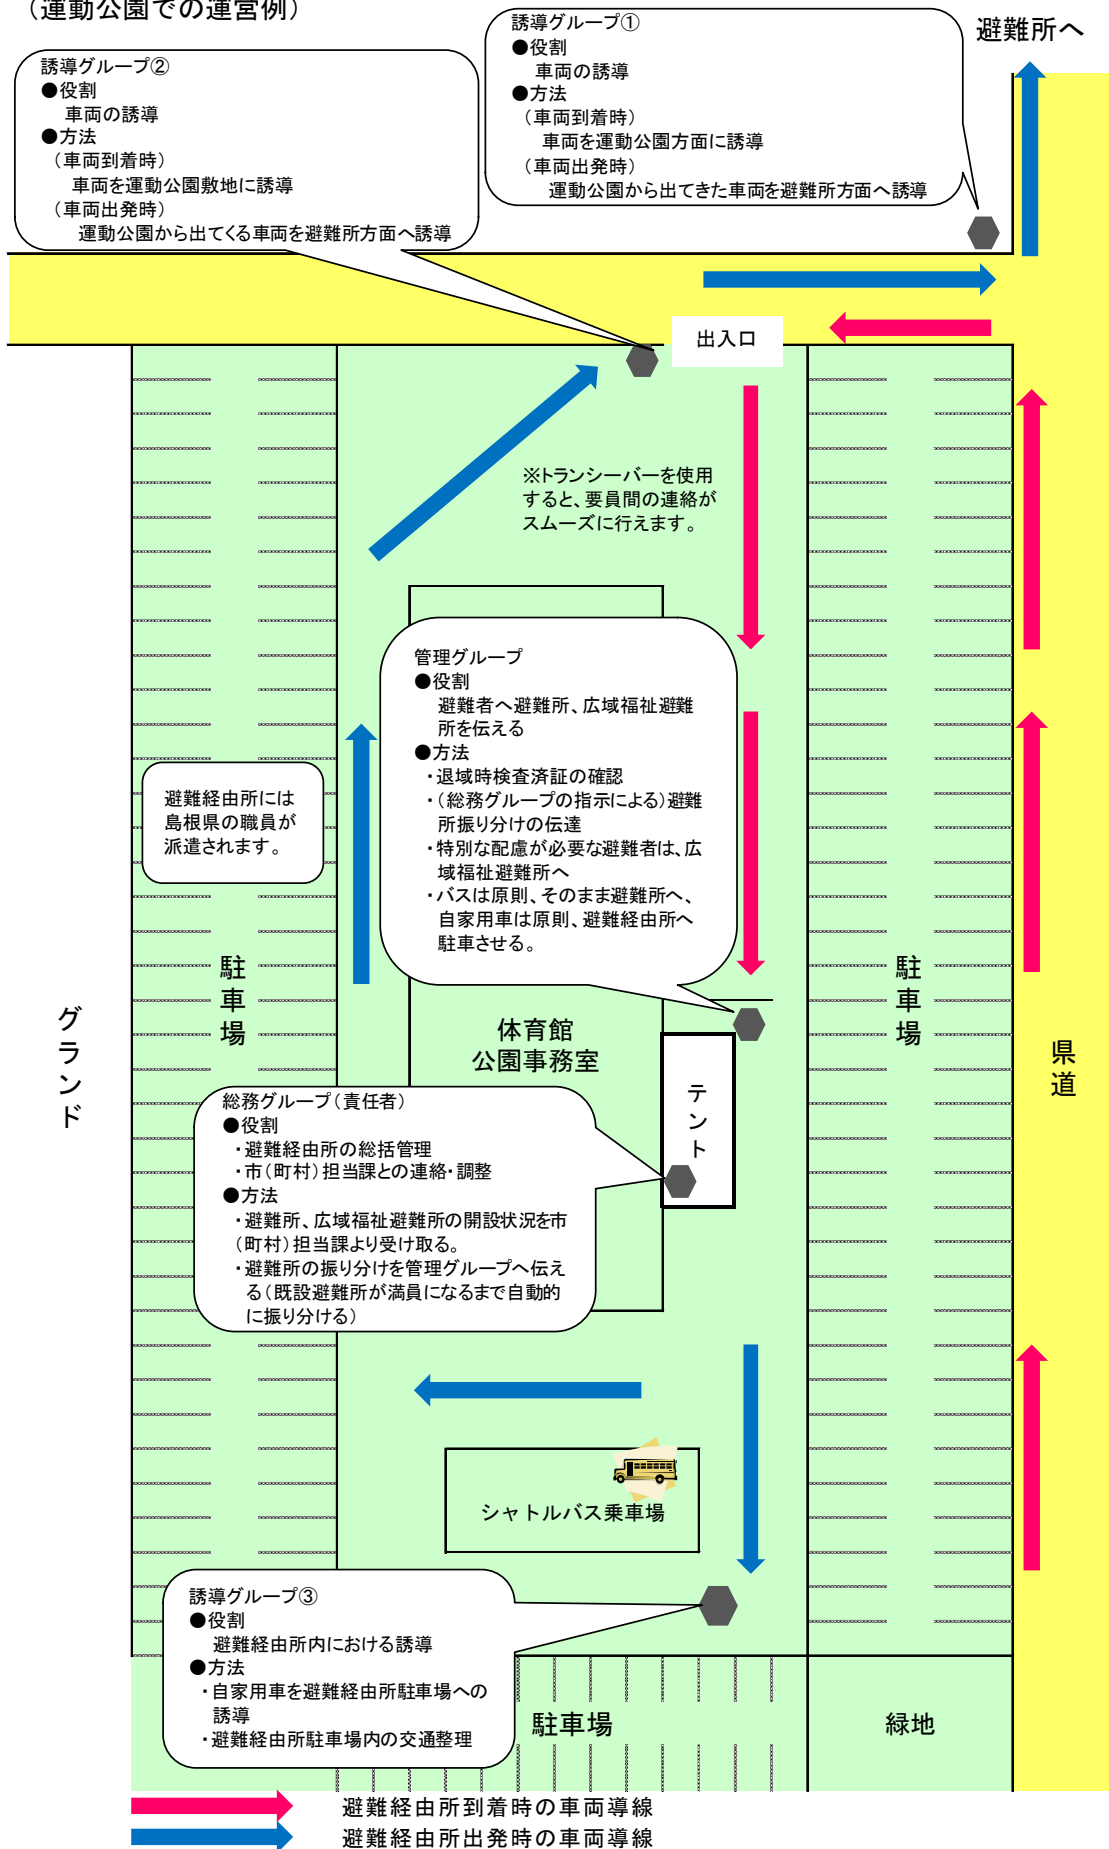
（運動公園での運営例）

誘導グループ②
●役割
車両の誘導
●方法
（車両到着時）
車両を運動公園敷地に誘導
（車両出発時）
運動公園から出てくる車両を避難所方面へ誘導

誘導グループ①
●役割
車両の誘導
●方法
（車両到着時）
車両を運動公園方面に誘導
（車両出発時）
運動公園から出てきた車両を避難所方面へ誘導

避難所へ

出入口

※トランシーバーを使用すると、要員間の連絡がスムーズに行えます。

管理グループ
●役割
避難者へ避難所、広域福祉避難所を伝える
●方法
・退域時検査済証の確認
・（総務グループの指示による）避難所振り分けの伝達
・特別な配慮が必要な避難者は、広域福祉避難所へ
・バスは原則、そのまま避難所へ、自家用車は原則、避難経由所へ駐車させる。

避難経由所には島根県の職員が派遣されます。

駐車場

グランド

体育館
公園事務室

テント

駐車場

県道

総務グループ（責任者）
●役割
・避難経由所の総括管理
・市（町村）担当課との連絡・調整
●方法
・避難所、広域福祉避難所の開設状況を市（町村）担当課より受け取る。
・避難所の振り分けを管理グループへ伝える（既設避難所が満員になるまで自動的に振り分ける）

シャトルバス乗車場

誘導グループ③
●役割
避難経由所内における誘導
●方法
・自家用車を避難経由所駐車場への誘導
・避難経由所駐車場内の交通整理

駐車場

緑地

避難経由所到着時の車両導線
避難経由所出発時の車両導線